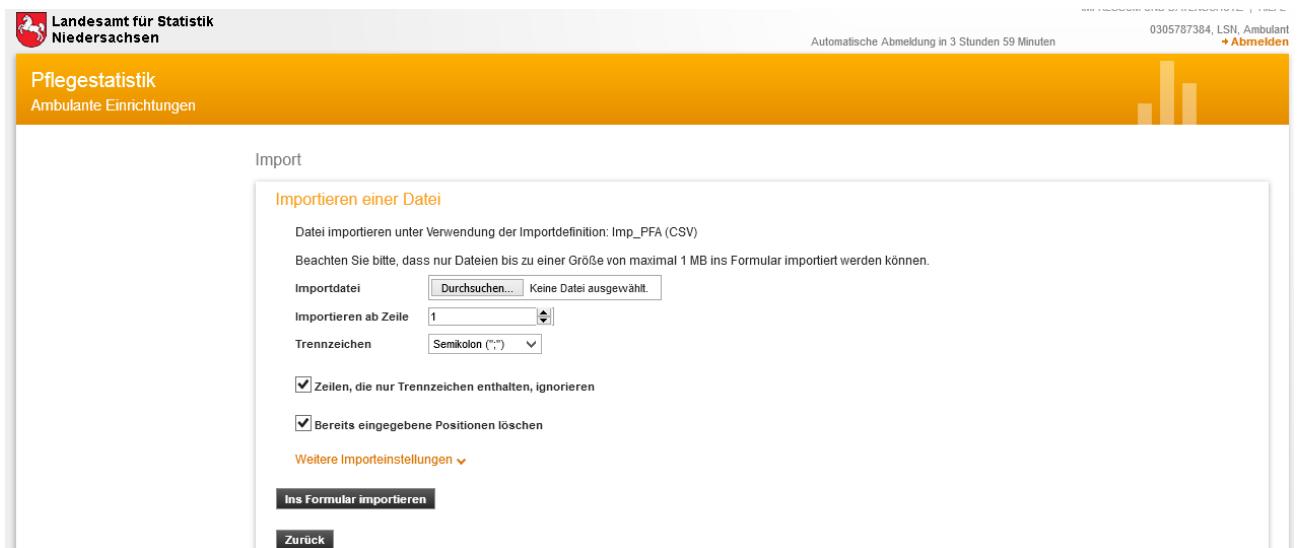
Landesamt für Statistik
Niedersachsen

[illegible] | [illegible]

Automatische Abmeldung in 3 Stunden 59 Minuten

0305787384, LSN, Ambulant
→ Abmelden

Pflegestatistik
Ambulante Einrichtungen

Import

Importieren einer Datei

Datei importieren unter Verwendung der Importdefinition: Imp_PFA (CSV)

Beachten Sie bitte, dass nur Dateien bis zu einer Größe von maximal 1 MB ins Formular importiert werden können.

Importdatei Durchsuchen... Keine Datei ausgewählt.

Importieren ab Zeile 1

Trennzeichen Semikolon (";")

Zeilen, die nur Trennzeichen enthalten, ignorieren

Bereits eingegebene Positionen löschen

Weitere Importeinstellungen

Ins Formular importieren

Zurück